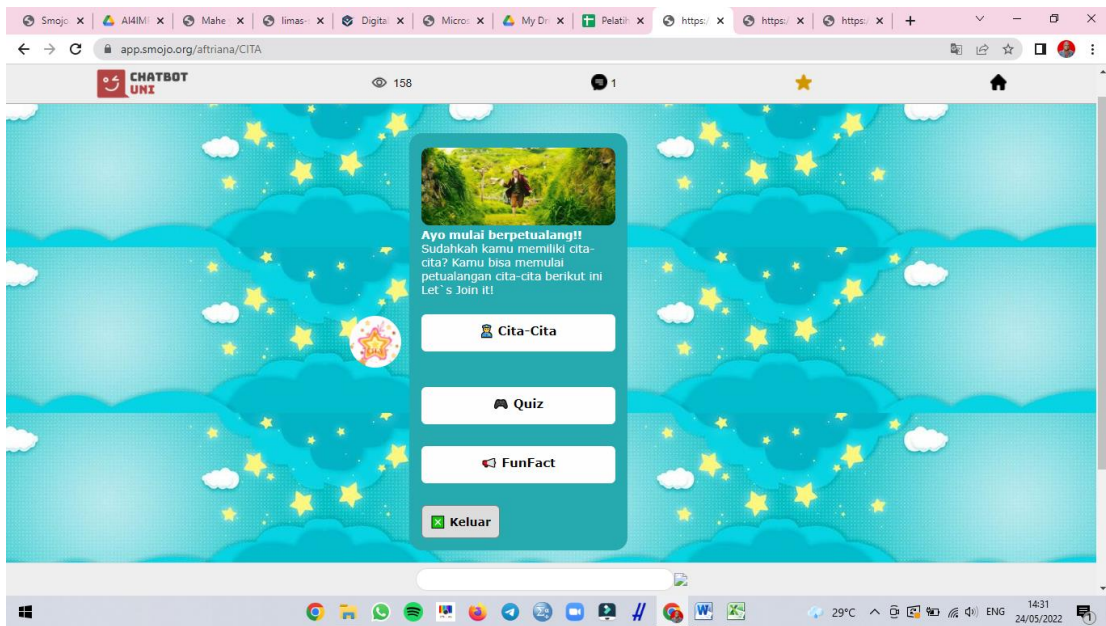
Smojo | AI4IM | Mahe | limas | Digital | Micros | My Dr | Pelatih | https: | https: | https:

app.smojo.org/aftriana/CITA

CHATBOT UNI

158

1

Ayo mulai berpetualang!!
Sudahkah kamu memiliki cita-cita? Kamu bisa memulai petualangan cita-cita berikut ini Let`s Join it!

Cita-Cita

Quiz

FunFact

Keluar

29°C ENG 14:31 24/05/2022